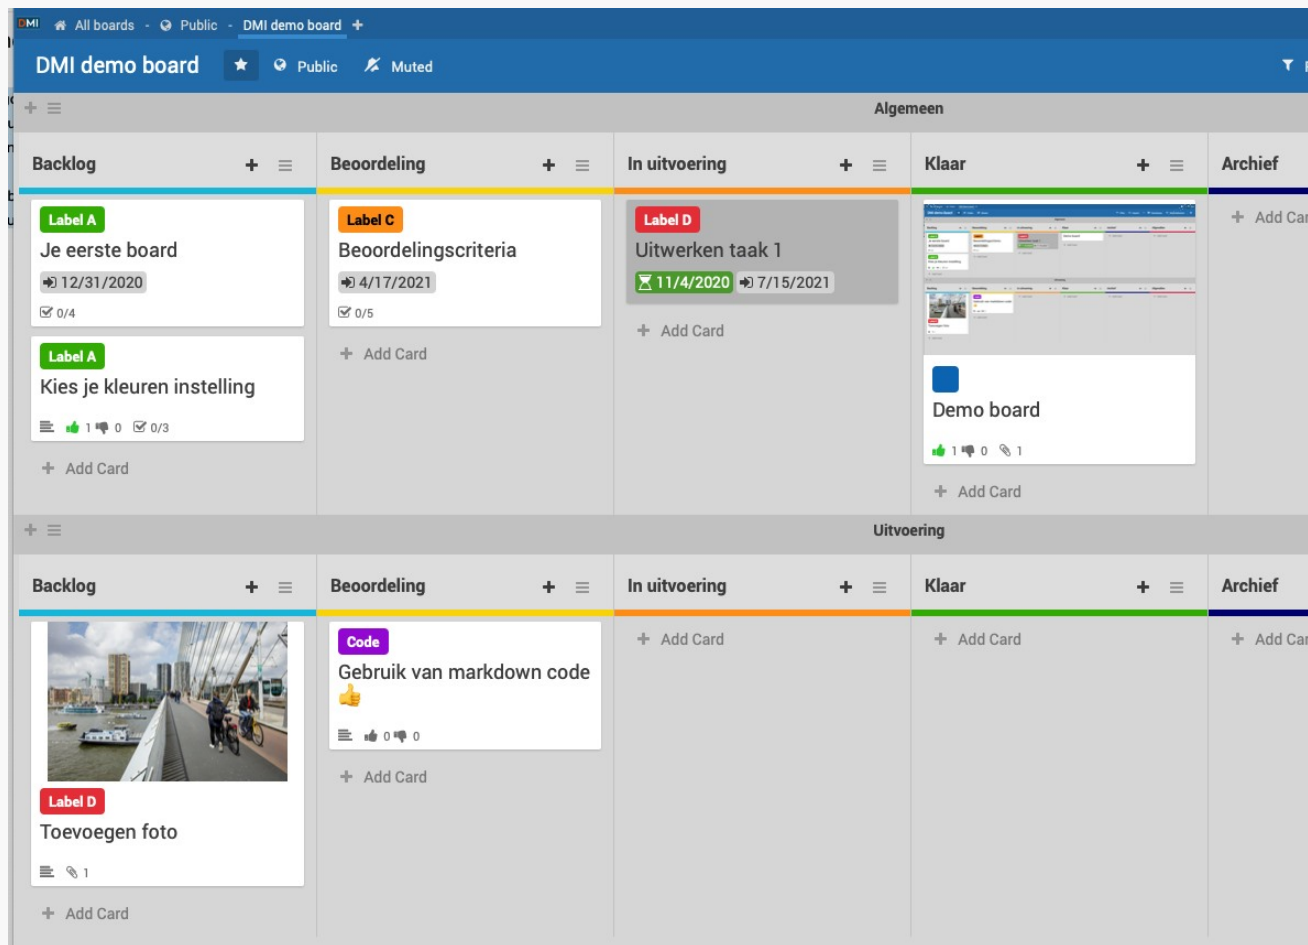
DMI All boards - Public - DMI demo board +

DMI demo board Public Muted

Algemeen

Backlog

Label A
Je eerste board
12/31/2020
0/4

Label A
Kies je kleuren instelling
1 0 0/3

Add Card

Beoordeling

Label C
Beoordelingscriteria
4/17/2021
0/5

Add Card

In uitvoering

Label D
Uitwerken taak 1
11/4/2020 7/15/2021

Add Card

Klaar

Demo board
1 0 1

Add Card

Archief

Add Car

Uitvoering

Backlog

Label D
Toevoegen foto
1

Add Card

Beoordeling

Code
Gebruik van markdown code 👍
0 0

Add Card

In uitvoering

Add Card

Klaar

Add Card

Archief

Add Car